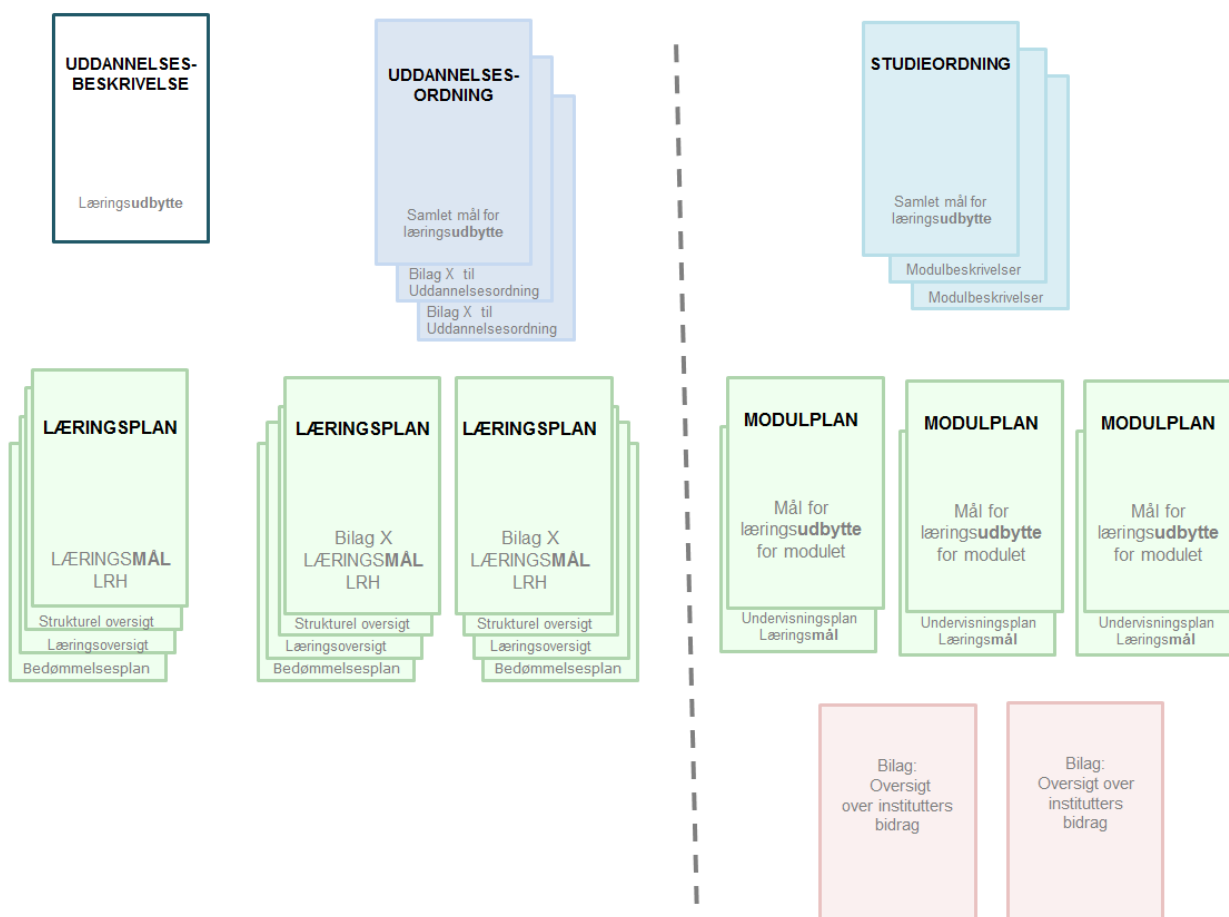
UDDANNELSES-BESKRIVELSE

Læringsudbytte

UDDANNELSES-ORDNING

Samlet mål for læringsudbytte

Bilag X til Uddannelsesordning

Bilag X til Uddannelsesordning

STUDIEORDNING

Samlet mål for læringsudbytte

Modulbeskrivelser

Modulbeskrivelser

LÆRINGSPLAN

LÆRINGSMÅL LRH

Strukturel oversigt

Læringsoversigt

Bedømmelsesplan

LÆRINGSPLAN

Bilag X LÆRINGSMÅL LRH

Strukturel oversigt

Læringsoversigt

Bedømmelsesplan

LÆRINGSPLAN

Bilag X LÆRINGSMÅL LRH

Strukturel oversigt

Læringsoversigt

Bedømmelsesplan

MODULPLAN

Mål for læringsudbytte for modulet

Undervisningsplan Læringsmål

MODULPLAN

Mål for læringsudbytte for modulet

Undervisningsplan Læringsmål

MODULPLAN

Mål for læringsudbytte for modulet

Undervisningsplan Læringsmål

Bilag: Oversigt over institutters bidrag

Bilag: Oversigt over institutters bidrag